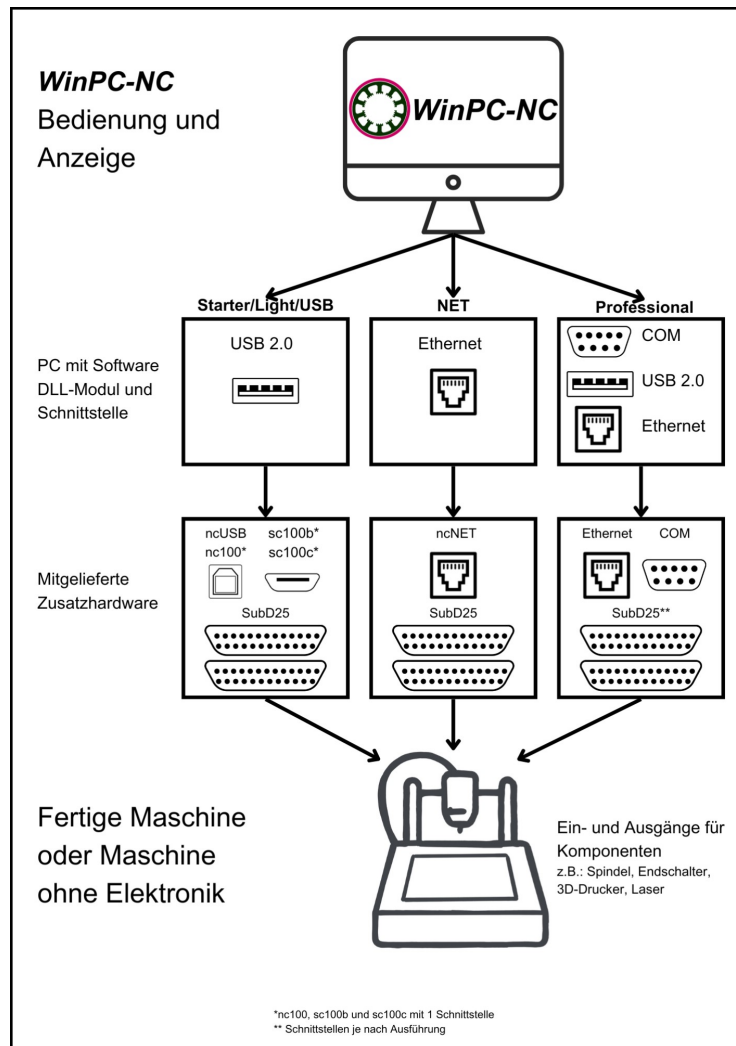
*WinPC-NC*
Bedienung und Anzeige

WinPC-NC

Starter/Light/USB
NET
Professional

PC mit Software DLL-Modul und Schnittstelle

USB 2.0

Ethernet

COM
USB 2.0
Ethernet

Mitgelieferte Zusatzhardware

ncUSB
nc100*
sc100b*
sc100c*
SubD25

ncNET
SubD25

Ethernet
COM
SubD25**

Fertige Maschine oder Maschine ohne Elektronik

Ein- und Ausgänge für Komponenten
z.B.: Spindel, Endschalter, 3D-Drucker, Laser

*nc100, sc100b und sc100c mit 1 Schnittstelle
** Schnittstellen je nach Ausführung